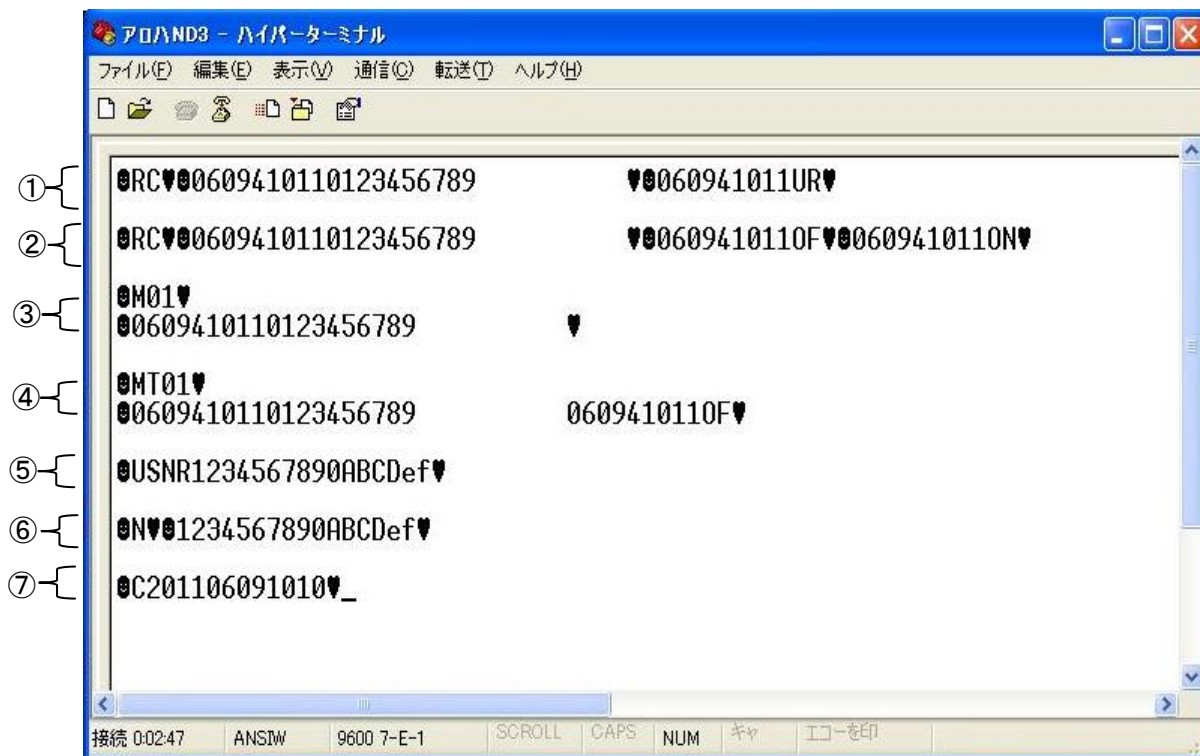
アロハND3 - ハイパーターミナル

ファイル(F) 編集(E) 表示(V) 通信(C) 転送(T) ヘルプ(H)

①
☻RC♥☻0609410110123456789 ♥☻060941011UR♥

②
☻RC♥☻0609410110123456789 ♥☻0609410110F♥☻0609410110N♥

③
☻M01♥
☻0609410110123456789 ♥

④
☻MT01♥
☻0609410110123456789 0609410110F♥

⑤
☻USNR1234567890ABCDef♥

⑥
☻N♥☻1234567890ABCDef♥

⑦
☻C201106091010♥_

接続 0:02:47 ANSIW 9600 7-E-1 SCROLL CAPS NUM キャ エコーを印